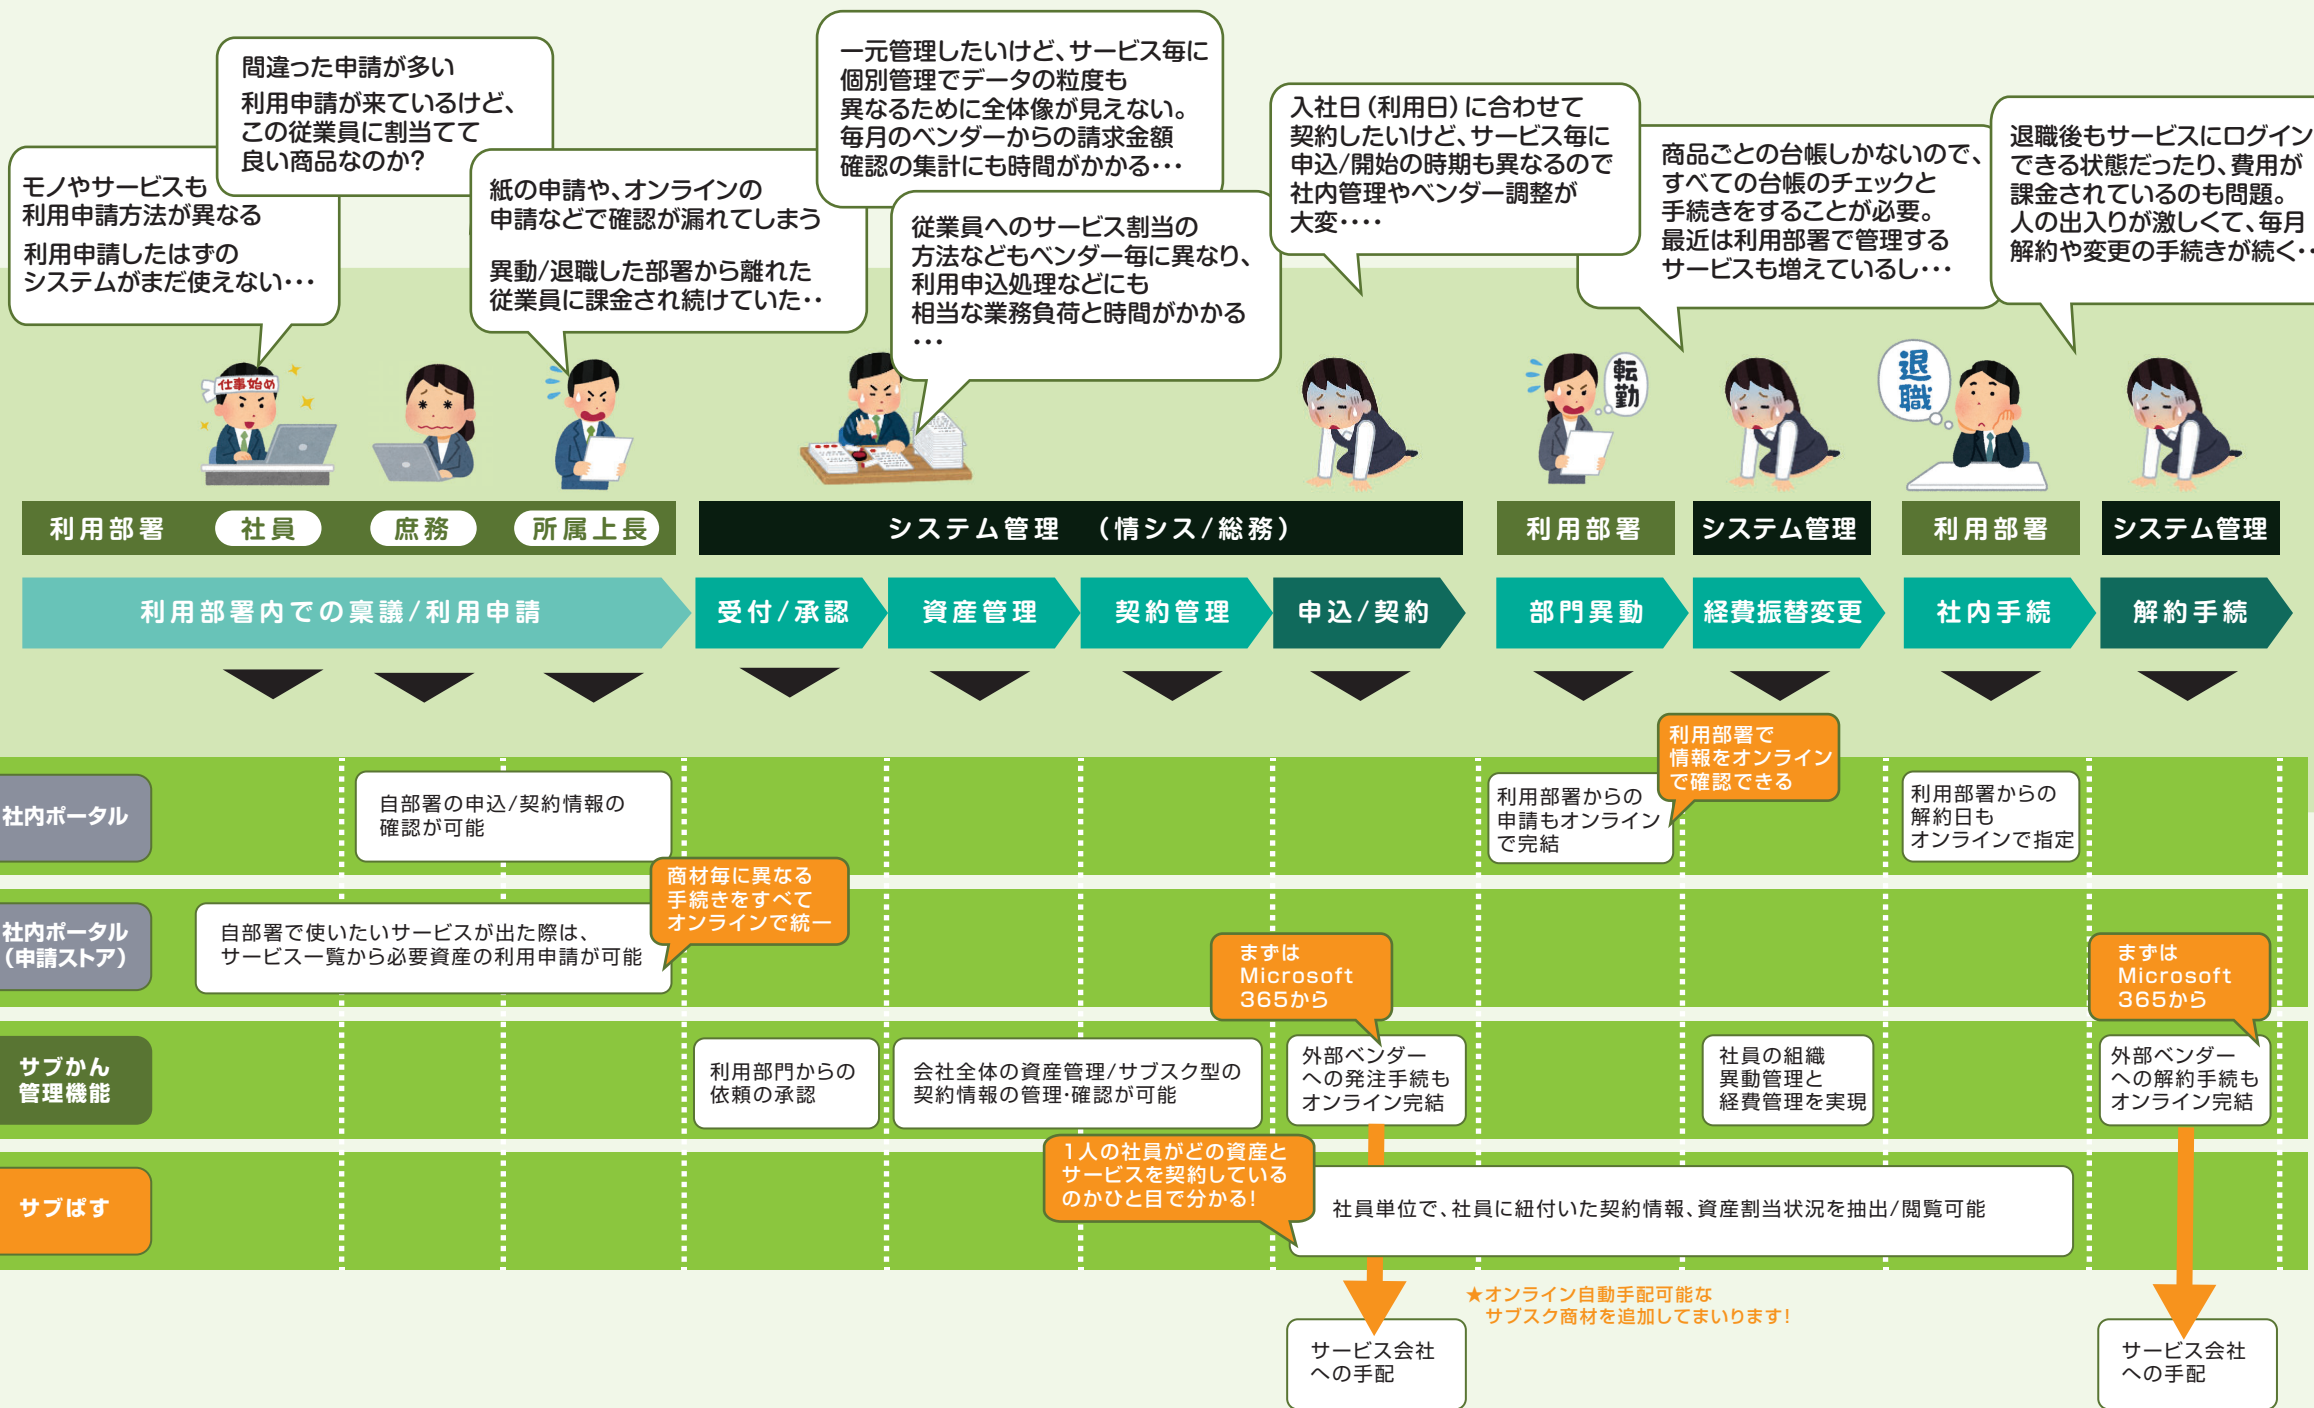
モノやサービスも利用申請方法が異なる

利用申請したはずのシステムがまだ使えない・・・

間違った申請が多い

利用申請が来ているけど、この従業員に割当てて良い商品なのか？

紙の申請や、オンラインの申請などで確認が漏れてしまう

異動/退職した部署から離れた従業員に課金され続けていた・・

一元管理したいけど、サービス毎に個別管理でデータの粒度も異なるために全体像が見えない。毎月のベンダーからの請求金額確認の集計にも時間がかかる・・・

従業員へのサービス割当の方法などもベンダー毎に異なり、利用申込処理などにも相当な業務負荷と時間がかかる・・・

入社日（利用日）に合わせて契約したいけど、サービス毎に申込/開始の時期も異なるので社内管理やベンダー調整が大変・・・・

商品ごとの台帳しかないので、すべての台帳のチェックと手続きをすることが必要。最近は利用部署で管理するサービスも増えているし・・・

退職後もサービスにログインできる状態だったり、費用が課金されているのも問題。人の出入りが激しくて、毎月解約や変更の手続きが続く・・

仕事始め

転勤

退職

利用部署　社員　庶務　所属上長

システム管理　（情シス/総務）

利用部署

システム管理

利用部署

システム管理

利用部署内での稟議/利用申請

受付/承認

資産管理

契約管理

申込/契約

部門異動

経費振替変更

社内手続

解約手続

社内ポータル

自部署の申込/契約情報の確認が可能

利用部署で情報をオンラインで確認できる

利用部署からの申請もオンラインで完結

利用部署からの解約日もオンラインで指定

社内ポータル（申請ストア）

自部署で使いたいサービスが出た際は、サービス一覧から必要資産の利用申請が可能

商材毎に異なる手続きをすべてオンラインで統一

まずはMicrosoft 365から

まずはMicrosoft 365から

サブかん管理機能

利用部門からの依頼の承認

会社全体の資産管理/サブスク型の契約情報の管理･確認が可能

外部ベンダーへの発注手続もオンライン完結

社員の組織異動管理と経費管理を実現

外部ベンダーへの解約手続もオンライン完結

サブぱす

１人の社員がどの資産とサービスを契約しているのかひと目で分かる！

社員単位で、社員に紐付いた契約情報、資産割当状況を抽出/閲覧可能

★オンライン自動手配可能なサブスク商材を追加してまいります！

サービス会社への手配

サービス会社への手配